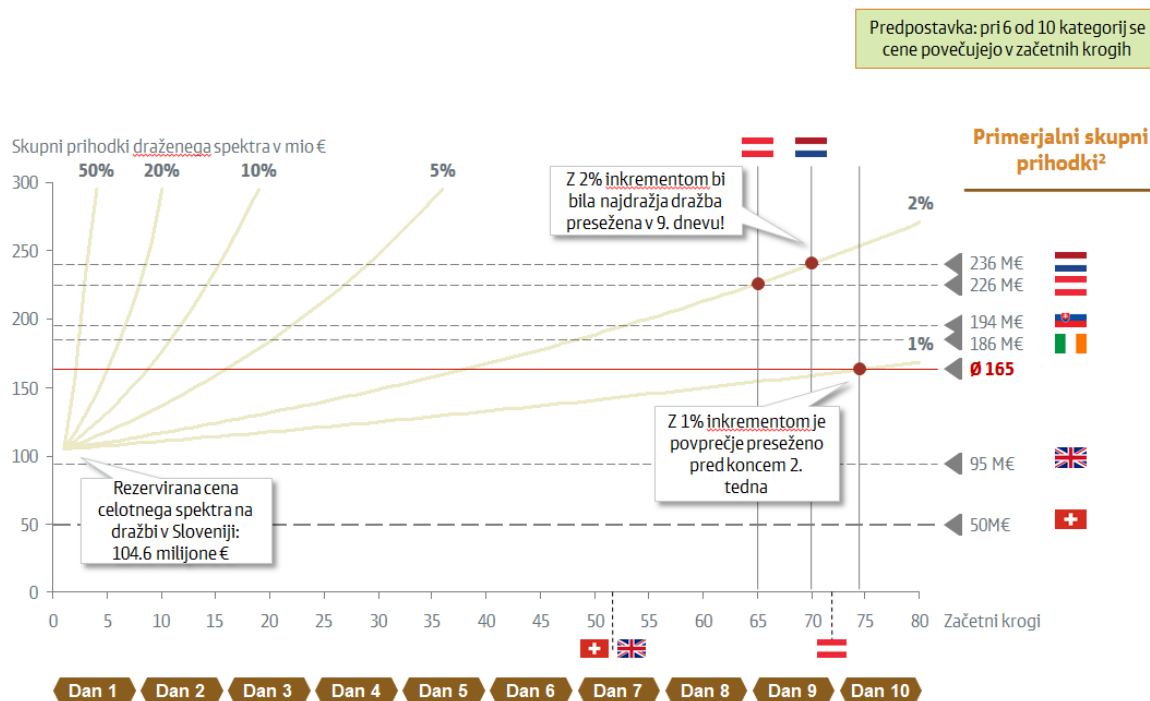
Predpostavka: pri 6 od 10 kategorij se cene povečujejo v začetnih krogih

Skupni prihodki draženega spektra v mio €

Primerjalni skupni prihodki²

300
250
200
150
100
50
0

50%
20%
10%
5%
2%
1%

Z 2% inkrementom bi bila najdražja dražba presežena v 9. dnevu!

Z 1% inkrementom je povprečje preseženo pred koncem 2. tedna

Rezervirana cena celotnega spektra na dražbi v Sloveniji: 104.6 milijone €

236 M€
226 M€
194 M€
186 M€
Ø 165
95 M€
50M€

0 5 10 15 20 25 30 35 40 45 50 55 60 65 70 75 80 Začetni krogi

Dan 1 Dan 2 Dan 3 Dan 4 Dan 5 Dan 6 Dan 7 Dan 8 Dan 9 Dan 10